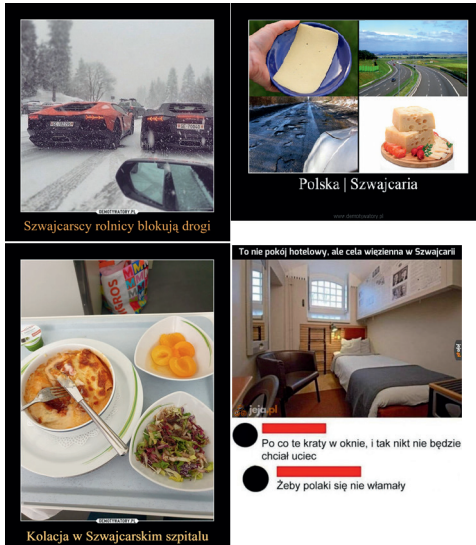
DEMOTYWATORY.PL
Szwajcarscy rolnicy blokują drogi

Polska | Szwajcaria
www.demotywatory.pl

DEMOTYWATORY.PL
Kolacja w Szwajcarskim szpitalu

To nie pokój hotelowy, ale cela więzienna w Szwajcarii
jeja.pl

Po co te kraty w oknie, i tak nikt nie będzie chciał uciec

Żeby polaki się nie włamały